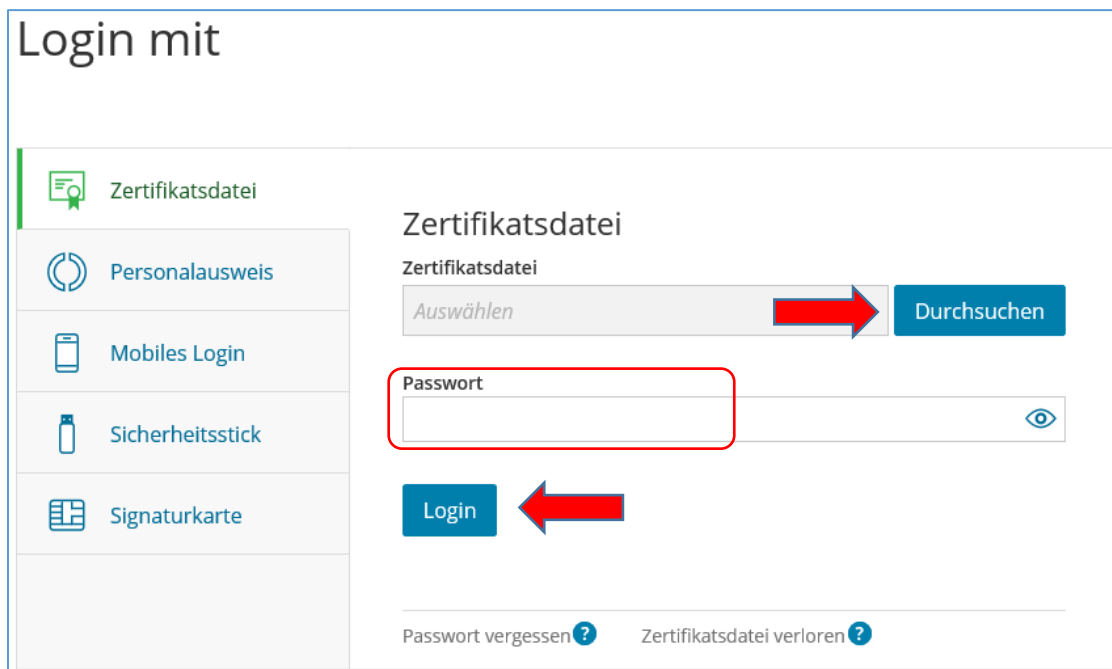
Login mit

Zertifikatsdatei

Personalausweis

Mobiles Login

Sicherheitsstick

Signaturkarte

Zertifikatsdatei

Zertifikatsdatei

Auswählen

Durchsuchen

Passwort

Login

Passwort vergessen ?

Zertifikatsdatei verloren ?